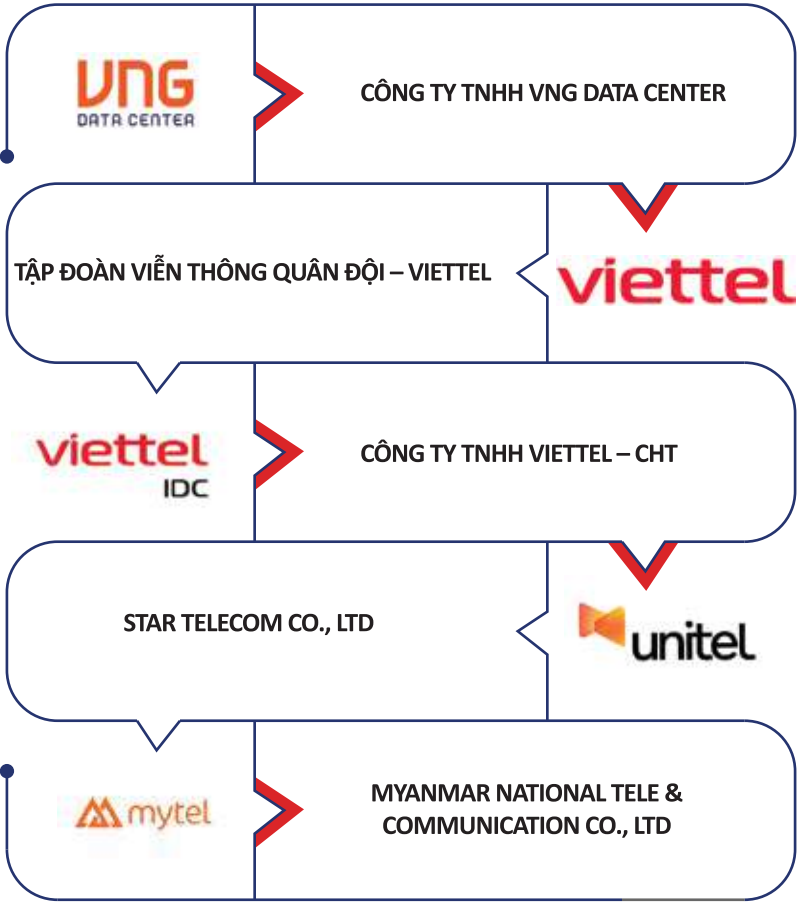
VNG
DATA CENTER

CÔNG TY TNHH VNG DATA CENTER

TẬP ĐOÀN VIỄN THÔNG QUÂN ĐỘI – VIETTEL

viettel

viettel
IDC

CÔNG TY TNHH VIETTEL – CHT

STAR TELECOM CO., LTD

unitel

mytel

MYANMAR NATIONAL TELE & COMMUNICATION CO., LTD